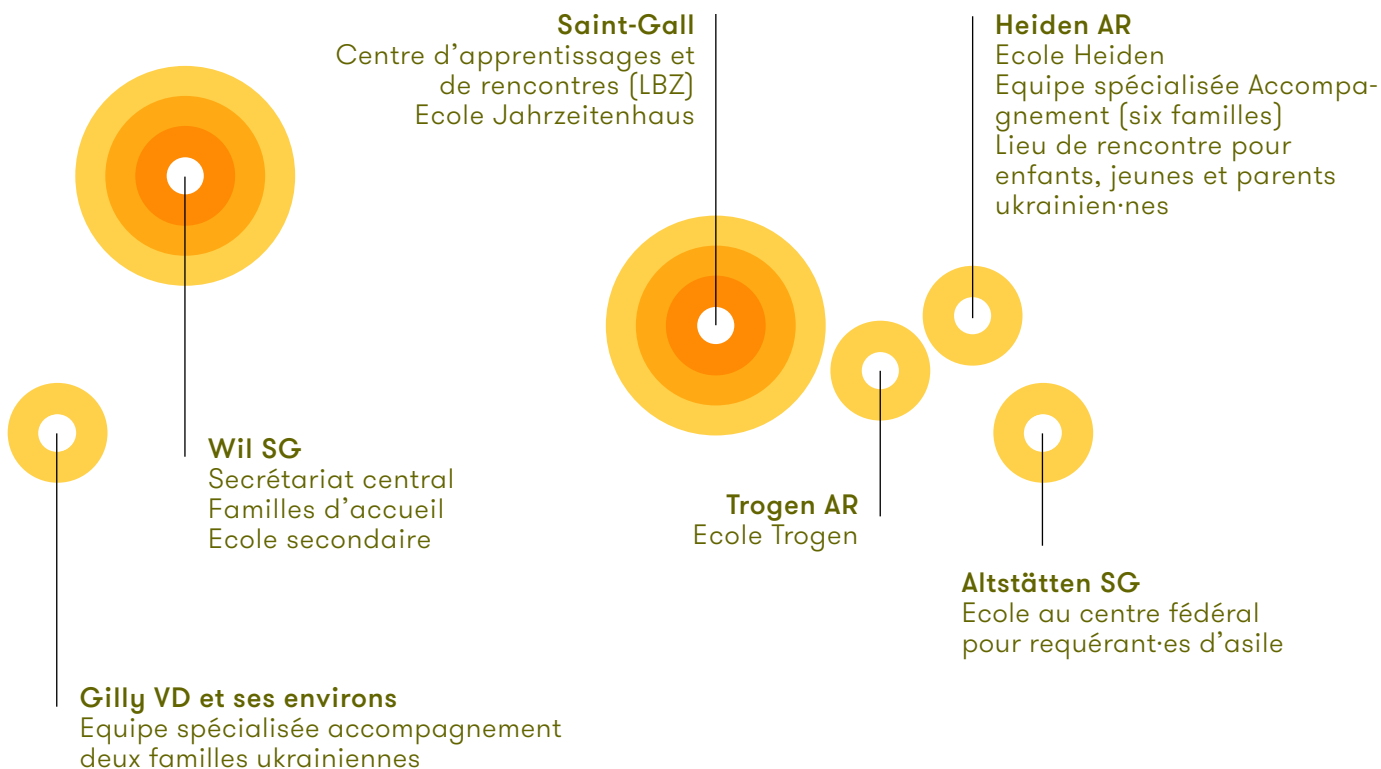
Saint-Gall
Centre d’apprentissages et de rencontres (LBZ)
Ecole Jahrzeitenhaus

Heiden AR
Ecole Heiden
Equipe spécialisée Accompagnement (six familles)
Lieu de rencontre pour enfants, jeunes et parents ukrainien·nes

Wil SG
Secrétariat central
Familles d’accueil
Ecole secondaire

Trogen AR
Ecole Trogen

Altstätten SG
Ecole au centre fédéral pour requérant·es d’asile

Gilly VD et ses environs
Equipe spécialisée accompagnement deux familles ukrainiennes